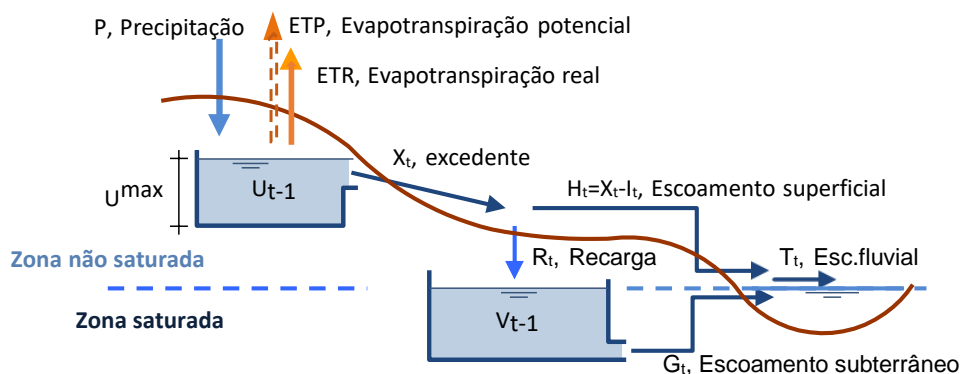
P, Precipitação

ETP, Evapotranspiração potencial

ETR, Evapotranspiração real

$U^{max}$

$U_{t-1}$

$X_t$, excedente

$H_t=X_t-I_t$, Escoamento superficial

Zona não saturada

$R_t$, Recarga

$T_t$, Esc.fluvial

Zona saturada

$V_{t-1}$

$G_t$, Escoamento subterrâneo